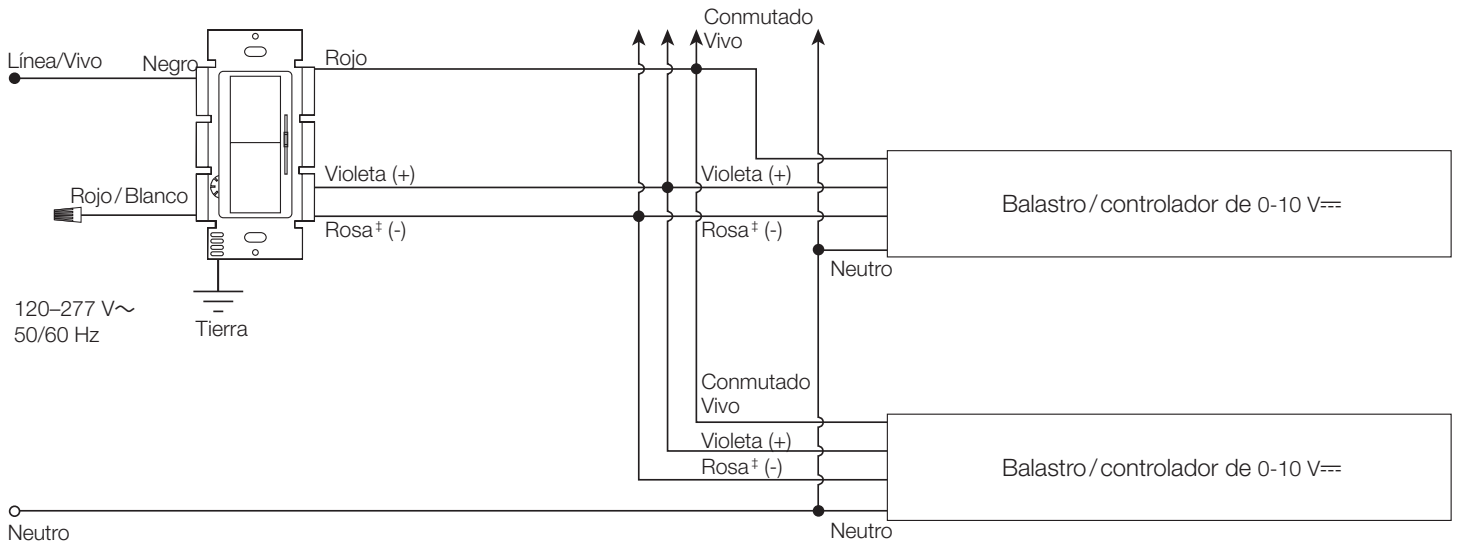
Conmutado
Vivo

Línea/Vivo

Negro

Rojo

Violeta (+)

Violeta (+)

Rojo / Blanco

Balastro / controlador de 0-10 V⎓

Rosa‡ (-)

Rosa‡ (-)

Neutro

120–277 V～
50/60 Hz

Tierra

Conmutado
Vivo

Violeta (+)

Balastro / controlador de 0-10 V⎓

Rosa‡ (-)

Neutro

Neutro